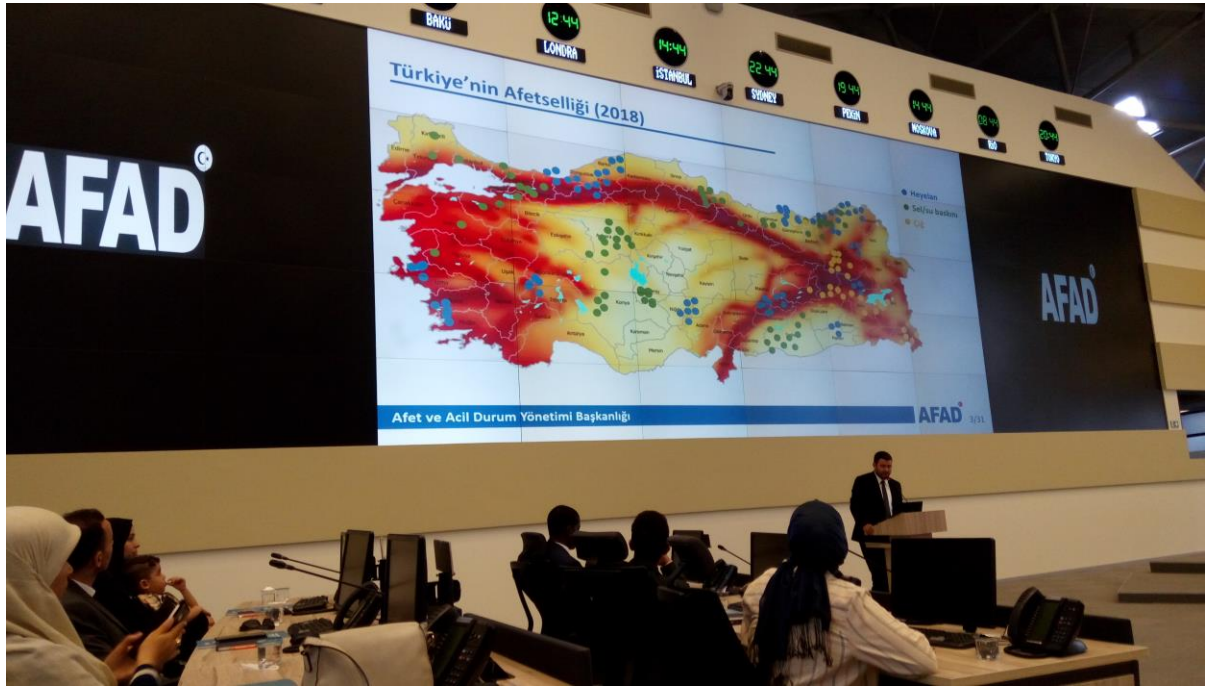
BAKU
12:44
LONDRA
14:44
İSTANBUL
22:44
SYDNEY
19:44
PEKİN
14:44
MOSKOVA
08:44
NY
20:44
TOKYO

AFAD

Türkiye'nin Afetselliği (2018)

Heyelan
Sel/su baskını
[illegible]

Afet ve Acil Durum Yönetimi Başkanlığı
AFAD
3/11

AFAD